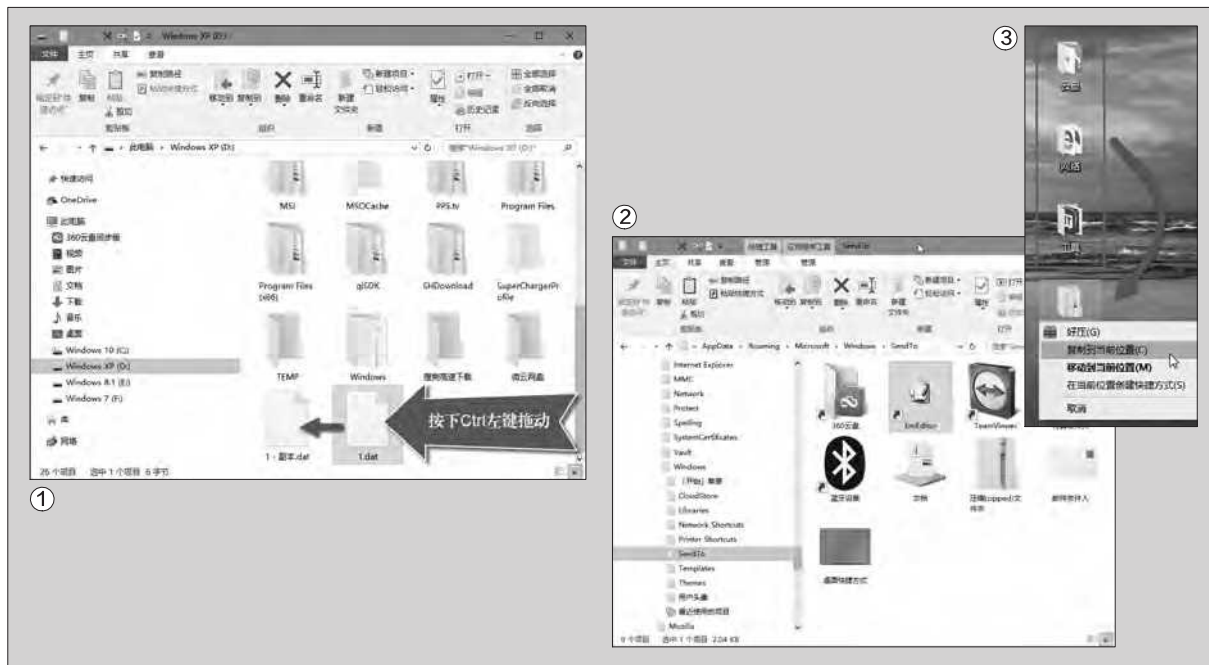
Windows XP (D:)

文件 主页 共享 查看

固定到"快速访问" 复制 粘贴 复制路径 粘贴快捷方式 剪切 移动到 复制到 删除 重命名 新建文件夹 新建项目 轻松访问 属性 打开 编辑 历史记录 全部选择 全部取消 反向选择

剪贴板 组织 新建 打开 选择

此电脑 › Windows XP (D:)

快速访问
OneDrive
此电脑
360云盘同步版
视频
图片
文档
下载
音乐
桌面
Windows 10 (C:)
Windows XP (D:)
Windows 8.1 (E:)
Windows 7 (F:)
库
网络

MSI MSOCache PPS.tv Program Files
Program Files (x86) qjGDK SHDownload SuperChargerProfile
TEMP Windows 搜狗高速下载 微云网盘
1 - 副本.dat 1.dat

按下Ctrl左键拖动

25 个项目 选中 1 个项目 6 字节

①

②

SendTo

文件 主页 共享 查看 管理

AppData › Roaming › Microsoft › Windows › SendTo

Internet Explorer
MMC
Network
Protect
Spelling
SystemCertificates
Vault
Windows
[开始] 菜单
CloudStore
Libraries
Network Shortcuts
Printer Shortcuts
SendTo
Templates
Themes
用户头像
最近使用的项目
Mozilla

360云盘 EmEditor TeamViewer
蓝牙设备 文档 压缩(zipped)文件夹 邮件收件人
桌面快捷方式

9 个项目 选中 1 个项目 2.04 KB

③

安装
风格

好压(G)
复制到当前位置(C)
移动到当前位置(M)
在当前位置创建快捷方式(S)
取消